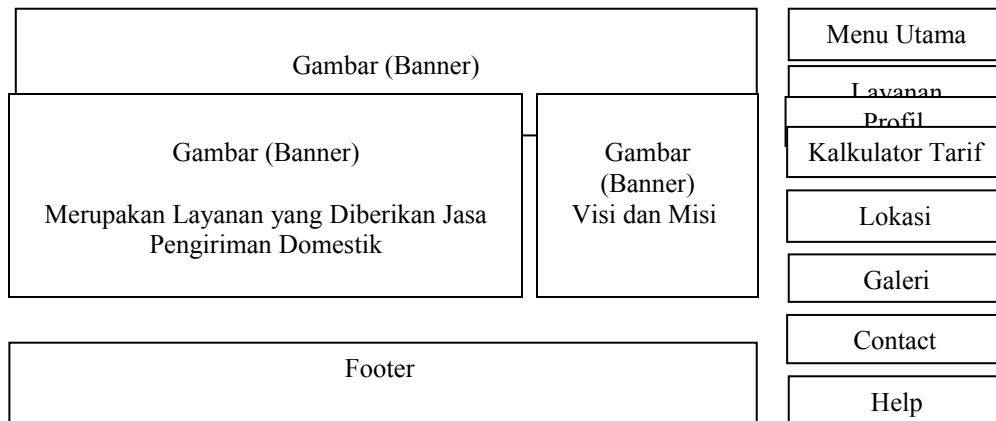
Gambar (Banner)

Gambar (Banner)

Merupakan Layanan yang Diberikan Jasa Pengiriman Domestik

Gambar (Banner) Visi dan Misi

Footer

Menu Utama

Layanan

Profil

Kalkulator Tarif

Lokasi

Galeri

Contact

Help